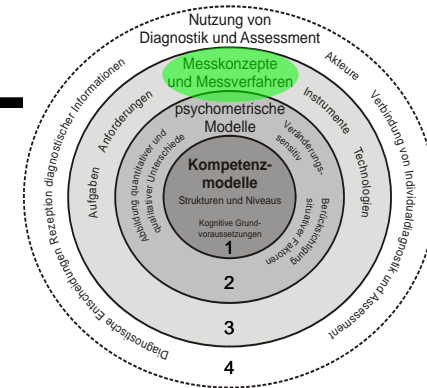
Nutzung von Diagnostik und Assessment

Messkonzepte und Messverfahren

Akteure

Verbindung von Individualdiagnostik und Assessment

Instrumente

Technologien

Diagnostische Entscheidungen

Rezeption diagnostischer Informationen

Anforderungen

Aufgaben

psychometrische Modelle

Veränderungssensitiv

Berücksichtigung situativer Faktoren

Abbildung quantitativer und qualitativer Unterschiede

Kompetenzmodelle

Strukturen und Niveaus

Kognitive Grundvoraussetzungen

1

2

3

4